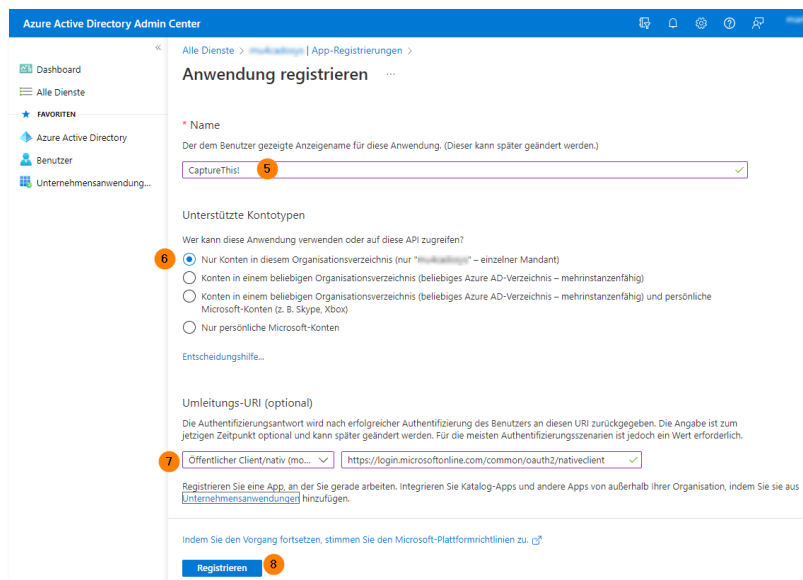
Azure Active Directory Admin Center

«

Dashboard
Alle Dienste
FAVORITEN
Azure Active Directory
Benutzer
Unternehmensanwendung...

Alle Dienste > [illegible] | App-Registrierungen >

Anwendung registrieren ···

* Name

Der dem Benutzer gezeigte Anzeigename für diese Anwendung. (Dieser kann später geändert werden.)

CaptureThis!

5

Unterstützte Kontotypen

Wer kann diese Anwendung verwenden oder auf diese API zugreifen?

6

Nur Konten in diesem Organisationsverzeichnis (nur "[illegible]" – einzelner Mandant)

Konten in einem beliebigen Organisationsverzeichnis (beliebiges Azure AD-Verzeichnis – mehrinstanzenfähig)

Konten in einem beliebigen Organisationsverzeichnis (beliebiges Azure AD-Verzeichnis – mehrinstanzenfähig) und persönliche Microsoft-Konten (z. B. Skype, Xbox)

Nur persönliche Microsoft-Konten

Entscheidungshilfe...

Umleitungs-URI (optional)

Die Authentifizierungsantwort wird nach erfolgreicher Authentifizierung des Benutzers an diesen URI zurückgegeben. Die Angabe ist zum jetzigen Zeitpunkt optional und kann später geändert werden. Für die meisten Authentifizierungsszenarien ist jedoch ein Wert erforderlich.

7

Öffentlicher Client/nativ (mo...

https://login.microsoftonline.com/common/oauth2/nativeclient

Registrieren Sie eine App, an der Sie gerade arbeiten. Integrieren Sie Katalog-Apps und andere Apps von außerhalb Ihrer Organisation, indem Sie sie aus Unternehmensanwendungen hinzufügen.

Indem Sie den Vorgang fortsetzen, stimmen Sie den Microsoft-Plattformrichtlinien zu.

Registrieren

8